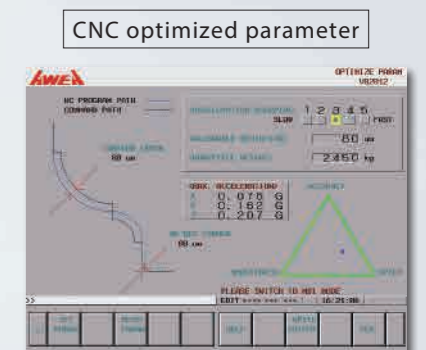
CNC optimized parameter

AWEA

OPTIMIZE PARAM
V02012

NC PROGRAM PATH
COMMAND PATH

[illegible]
SLOW 1 2 3 4 5 FAST

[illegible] 80 um

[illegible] 2450 kg

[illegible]
80 um

MAX. ACCELERATION
X 0.078 G
Y 0.162 G
Z 0.207 G

ACCURACY

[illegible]
80 um

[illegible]
SPEED

PLEASE SWITCH TO MDI MODE
EDIT **** *** *** | 16:25:08

>>

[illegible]
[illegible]
HELP
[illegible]
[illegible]